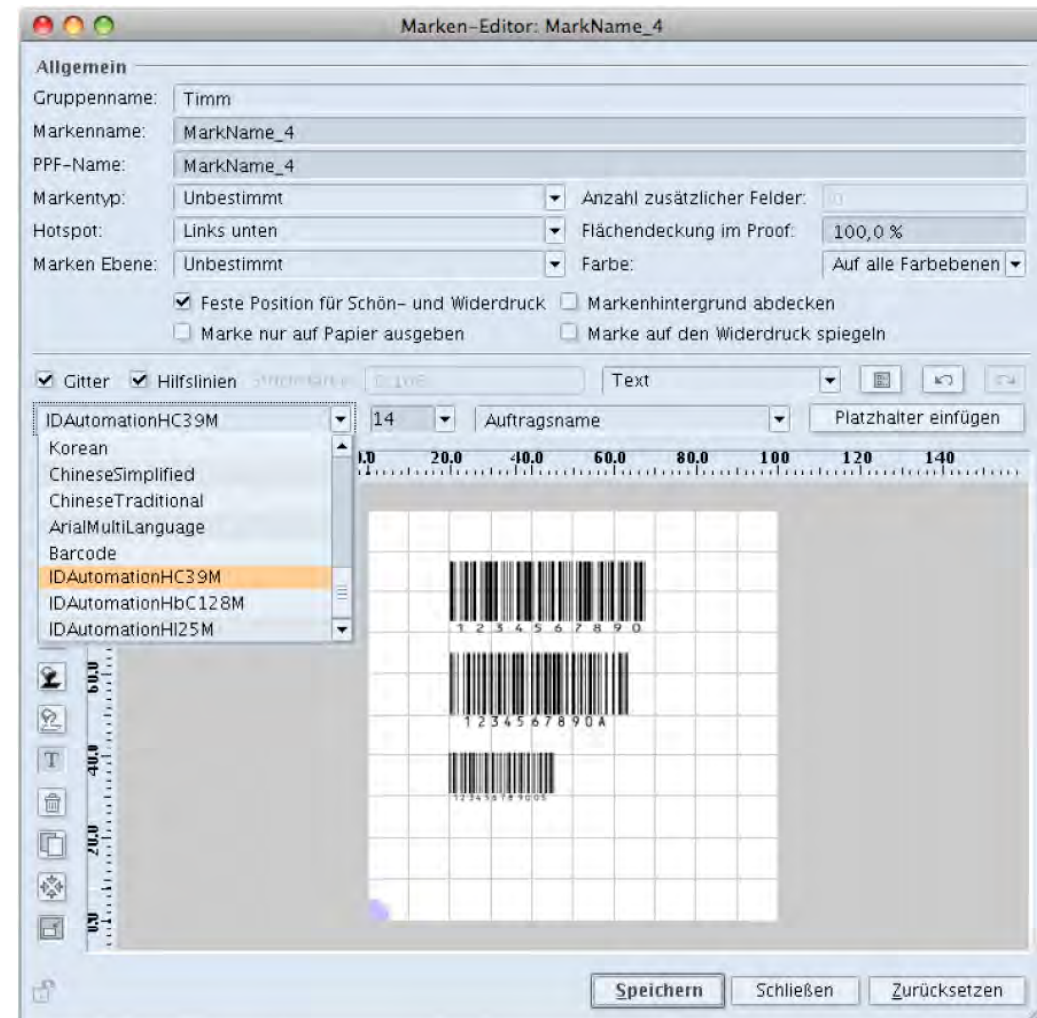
Marken-Editor: MarkName_4

Allgemein

Gruppenname: Timm

Markenname: MarkName_4

PPF-Name: MarkName_4

Markentyp: Unbestimmt

Anzahl zusätzlicher Felder: 0

Hotspot: Links unten

Flächendeckung im Proof: 100,0 %

Marken Ebene: Unbestimmt

Farbe: Auf alle Farbebenen

Feste Position für Schön- und Widerdruck

Markenhintergrund abdecken

Marke nur auf Papier ausgeben

Marke auf den Widerdruck spiegeln

Gitter Hilfslinien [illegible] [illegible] Text

IDAutomationHC39M 14 Auftragsname Platzhalter einfügen

Korean
ChineseSimplified
ChineseTraditional
ArialMultiLanguage
Barcode
IDAutomationHC39M
IDAutomationHbC128M
IDAutomationHI25M

0.0 20.0 40.0 60.0 80.0 100 120 140

60.0 40.0 20.0 0.0

1 2 3 4 5 6 7 8 9 0

1 2 3 4 5 6 7 8 9 0 A

1234567890005

Speichern Schließen Zurücksetzen